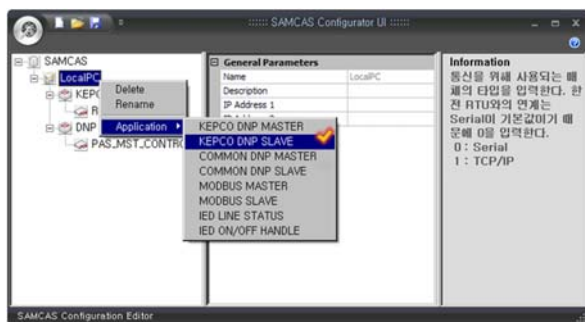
:::::: SAMCAS Configurator UI ::::::

SAMCAS
LocalPC
KEPC
R
DNP
PAS_MST_CONTRO

Delete
Rename
Application

KEPCO DNP MASTER
KEPCO DNP SLAVE
COMMON DNP MASTER
COMMON DNP SLAVE
MODBUS MASTER
MODBUS SLAVE
IED LINE STATUS
IED ON/OFF HANDLE

General Parameters

| Name | LocalPC |
|---|---|
| Description | |
| IP Address 1 | |
| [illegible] | |

Information
통신을 위해 사용되는 매체의 타입을 입력한다. 현전 RTU와의 연계는 Serial이 기본값이기 때문에 0을 입력한다.
0 : Serial
1 : TCP/IP

SAMCAS Configuration Editor